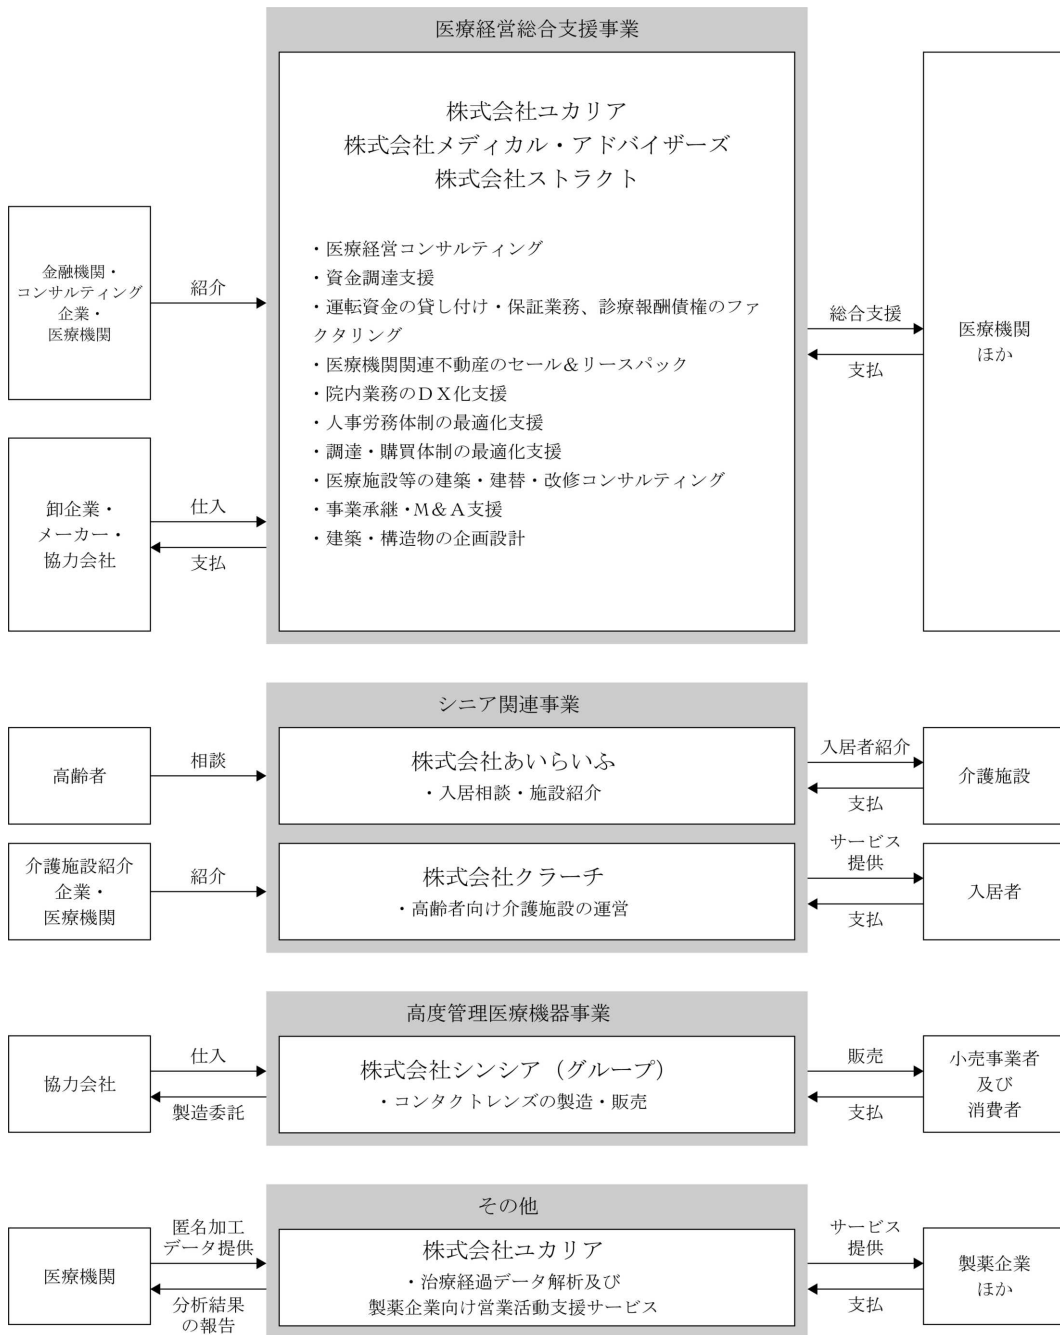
医療経営総合支援事業

株式会社ユカリア
株式会社メディカル・アドバイザーズ
株式会社ストラクト

・医療経営コンサルティング
・資金調達支援
・運転資金の貸し付け・保証業務、診療報酬債権のファクタリング
・医療機関関連不動産のセール&リースバック
・院内業務のDX化支援
・人事労務体制の最適化支援
・調達・購買体制の最適化支援
・医療施設等の建築・建替・改修コンサルティング
・事業承継・M&A支援
・建築・構造物の企画設計

金融機関・コンサルティング企業・医療機関

紹介

卸企業・メーカー・協力会社

仕入

支払

総合支援

支払

医療機関ほか

シニア関連事業

高齢者

相談

株式会社あいらいふ
・入居相談・施設紹介

入居者紹介

支払

介護施設

介護施設紹介企業・医療機関

紹介

株式会社クラーチ
・高齢者向け介護施設の運営

サービス提供

支払

入居者

高度管理医療機器事業

協力会社

仕入

製造委託

株式会社シンシア(グループ)
・コンタクトレンズの製造・販売

販売

支払

小売事業者及び消費者

その他

医療機関

匿名加工データ提供

分析結果の報告

株式会社ユカリア
・治療経過データ解析及び製薬企業向け営業活動支援サービス

サービス提供

支払

製薬企業ほか